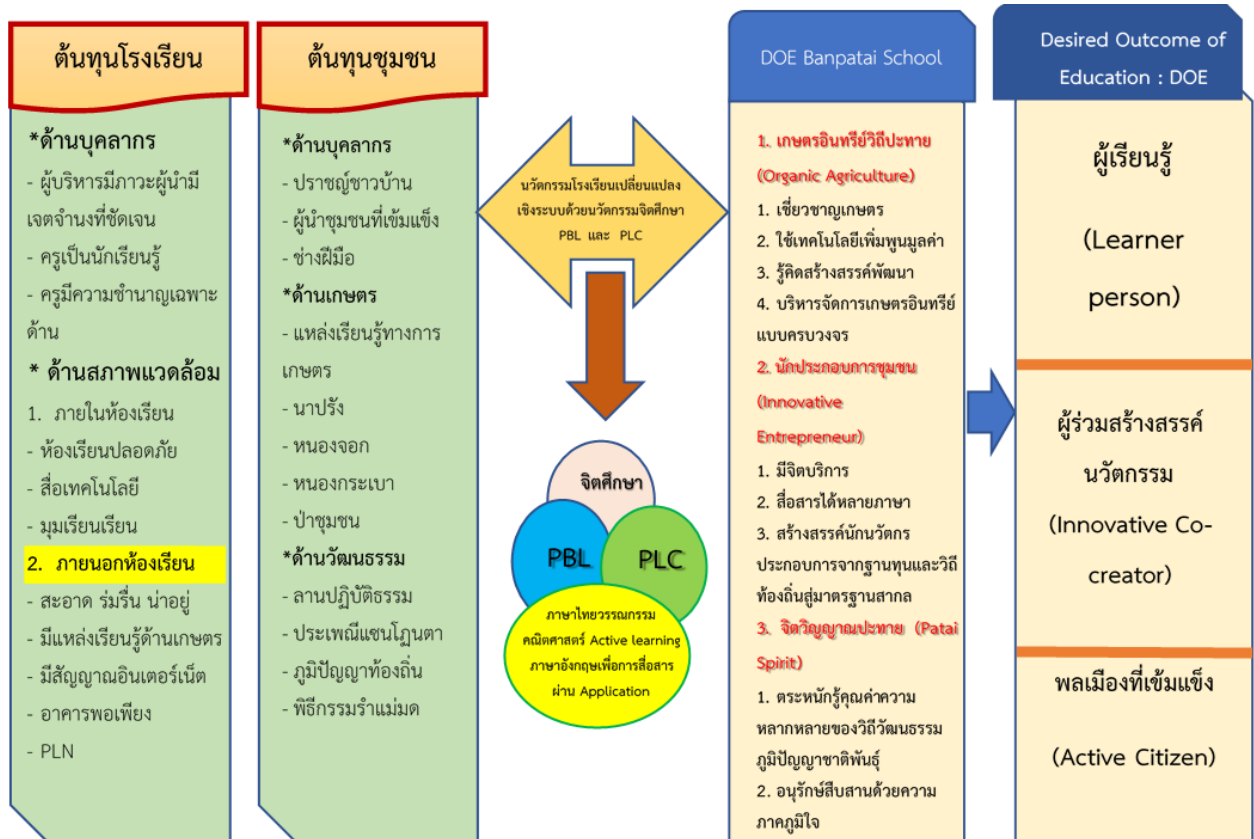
ต้นทุนโรงเรียน

*ด้านบุคลากร
- ผู้บริหารมีภาวะผู้นำมีเจตจำนงที่ชัดเจน
- ครูเป็นนักเรียนรู้
- ครูมีความชำนาญเฉพาะด้าน
* ด้านสภาพแวดล้อม
1. ภายในห้องเรียน
- ห้องเรียนปลอดภัย
- สื่อเทคโนโลยี
- มุมเรียนเรียน
2. ภายนอกห้องเรียน
- สะอาด ร่มรื่น น่าอยู่
- มีแหล่งเรียนรู้ด้านเกษตร
- มีสัญญาณอินเตอร์เน็ต
- อาคารพอเพียง
- PLN

ต้นทุนชุมชน

*ด้านบุคลากร
- ปราชญ์ชาวบ้าน
- ผู้นำชุมชนที่เข้มแข็ง
- ช่างฝีมือ
*ด้านเกษตร
- แหล่งเรียนรู้ทางการเกษตร
- นาปรัง
- หนองจอก
- หนองกระเบา
- ป่าชุมชน
*ด้านวัฒนธรรม
- ลานปฏิบัติธรรม
- ประเพณีแซนโฎนตา
- ภูมิปัญญาท้องถิ่น
- พิธีกรรมรำแม่มด

นวัตกรรมโรงเรียนเปลี่ยนแปลงเชิงระบบด้วยนวัตกรรมจิตศึกษา PBL และ PLC

จิตศึกษา
PBL
PLC
ภาษาไทยวรรณกรรม คณิตศาสตร์ Active learning ภาษาอังกฤษเพื่อการสื่อสารผ่าน Application

DOE Banpatai School

1. เกษตรอินทรีย์วิถีปะทาย (Organic Agriculture)
1. เชี่ยวชาญเกษตร
2. ใช้เทคโนโลยีเพิ่มพูนมูลค่า
3. รู้คิดสร้างสรรค์พัฒนา
4. บริหารจัดการเกษตรอินทรีย์แบบครบวงจร
2. นักประกอบการชุมชน (Innovative Entrepreneur)
1. มีจิตบริการ
2. สื่อสารได้หลายภาษา
3. สร้างสรรค์นักนวัตกรประกอบการจากฐานทุนและวิถีท้องถิ่นสู่มาตรฐานสากล
3. จิตวิญญาณปะทาย (Patai Spirit)
1. ตระหนักรู้คุณค่าความหลากหลายของวิถีวัฒนธรรมภูมิปัญญาชาติพันธุ์
2. อนุรักษ์สืบสานด้วยความภาคภูมิใจ

Desired Outcome of Education : DOE

ผู้เรียนรู้
(Learner person)

ผู้ร่วมสร้างสรรค์นวัตกรรม
(Innovative Co-creator)

พลเมืองที่เข้มแข็ง
(Active Citizen)